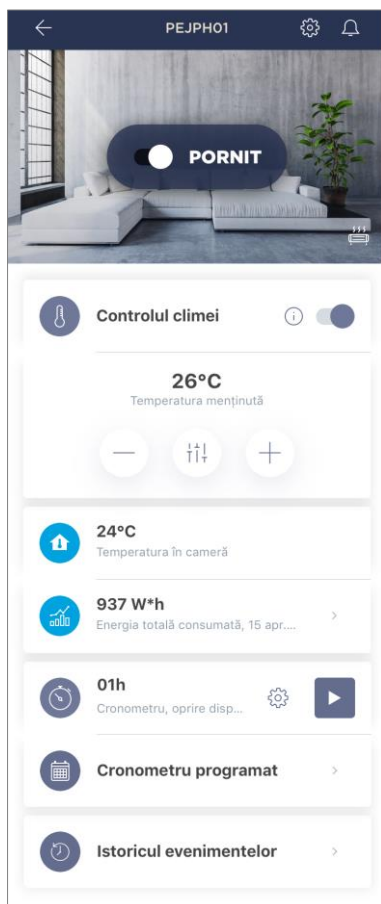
PEJPH01

PORNIT

Controlul climei

26°C
Temperatura menținută

24°C
Temperatura în cameră

937 W*h
Energia totală consumată, 15 apr....

01h
Cronometru, oprire disp...

Cronometru programat

Istoricul evenimentelor